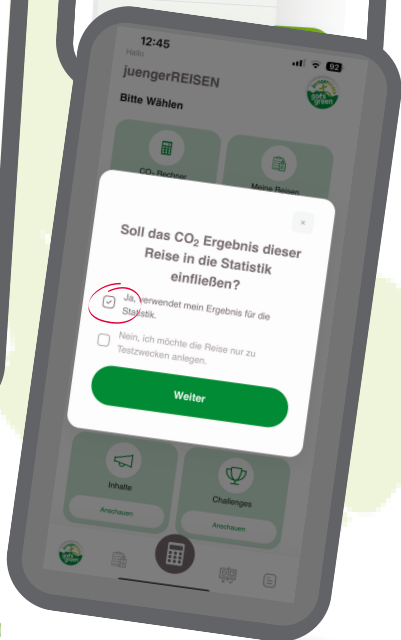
12:45
Hallo
juengerREISEN
Bitte Wählen
CO₂ Rechner
Meine Reisen
×
Soll das $CO_2$ Ergebnis dieser Reise in die Statistik einfließen?
Ja, verwendet mein Ergebnis für die Statistik.
Nein, ich möchte die Reise nur zu Testzwecken anlegen.
Weiter
Inhalte
Anschauen
Challenges
Anschauen